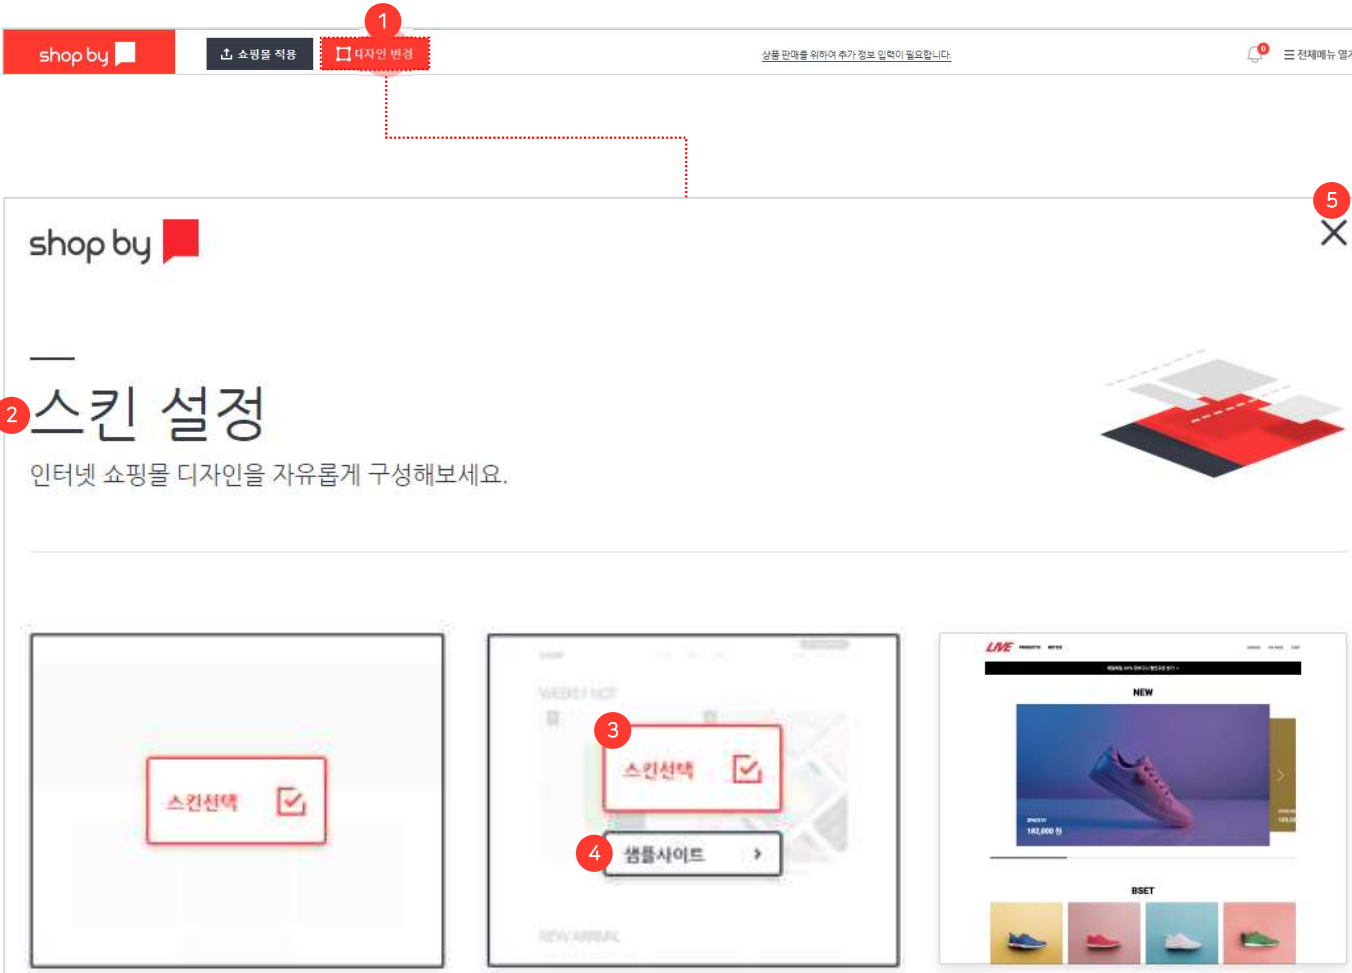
shop by
쇼핑몰 적용
1
디자인 변경
상품 판매를 위하여 추가 정보 입력이 필요합니다.
0
전체메뉴 열기
shop by
5
2
스킨 설정
인터넷 쇼핑몰 디자인을 자유롭게 구성해보세요.
스킨선택
WEEKLY HOT
3
스킨선택
4
샘플사이트
NEW ARRIVAL
LIVE
NEW
182,000 원
BSET